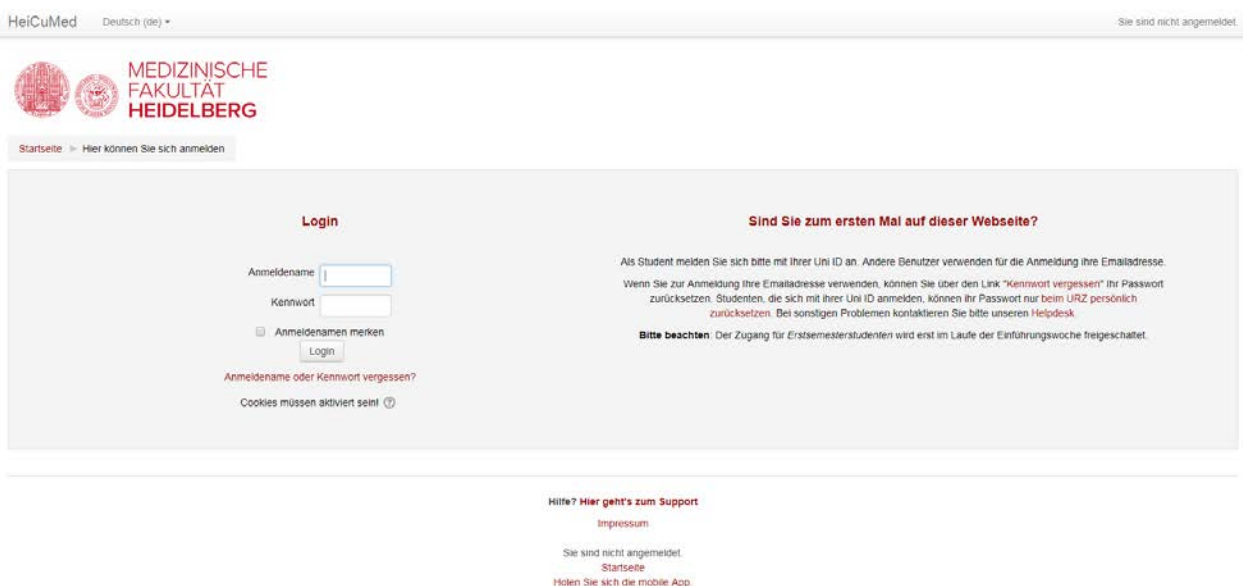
HeiCuMed Deutsch (de) ▾

Sie sind nicht angemeldet.

MEDIZINISCHE FAKULTÄT HEIDELBERG

Startseite ► Hier können Sie sich anmelden

Login

Anmeldename

Kennwort

Anmeldenamen merken

Login

Anmeldename oder Kennwort vergessen?

Cookies müssen aktiviert sein!

Sind Sie zum ersten Mal auf dieser Webseite?

Als Student melden Sie sich bitte mit Ihrer Uni ID an. Andere Benutzer verwenden für die Anmeldung ihre Emailadresse.

Wenn Sie zur Anmeldung Ihre Emailadresse verwenden, können Sie über den Link "Kennwort vergessen" Ihr Passwort zurücksetzen. Studenten, die sich mit ihrer Uni ID anmelden, können ihr Passwort nur beim URZ persönlich zurücksetzen. Bei sonstigen Problemen kontaktieren Sie bitte unseren Helpdesk.

Bitte beachten: Der Zugang für Erstsemesterstudenten wird erst im Laufe der Einführungswoche freigeschaltet.

Hilfe? Hier geht's zum Support

Impressum

Sie sind nicht angemeldet.
Startseite
Holen Sie sich die mobile App.